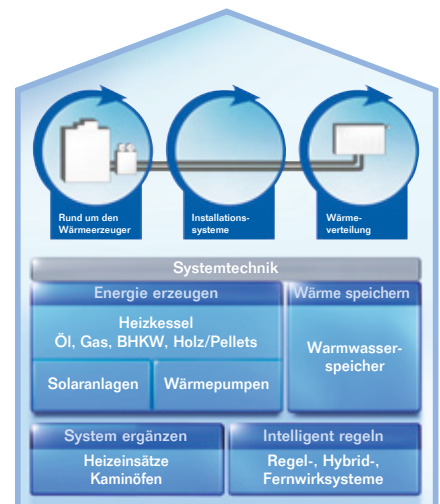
Rund um den Wärmeerzeuger

Installationssysteme

Wärmeverteilung

Systemtechnik

Energie erzeugen

Heizkessel
Öl, Gas, BHKW, Holz/Pellets

Solaranlagen

Wärmepumpen

Wärme speichern

Warmwasserspeicher

System ergänzen

Heizeinsätze
Kaminöfen

Intelligent regeln

Regel-, Hybrid-, Fernwirksysteme